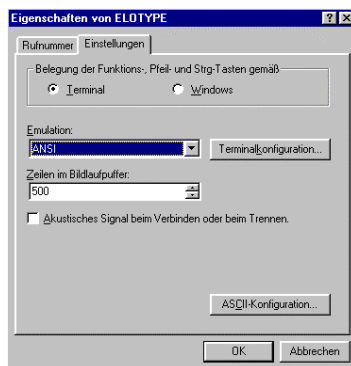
Eigenschaften von ELOTYPE ? X

Rufnummer Einstellungen

Belegung der Funktions-, Pfeil- und Strg-Tasten gemäß

Terminal Windows

Emulation:

ANSI

Terminalkonfiguration...

Zeilen im Bildlaufpuffer:

500

Akustisches Signal beim Verbinden oder beim Trennen.

ASCII-Konfiguration...

OK Abbrechen